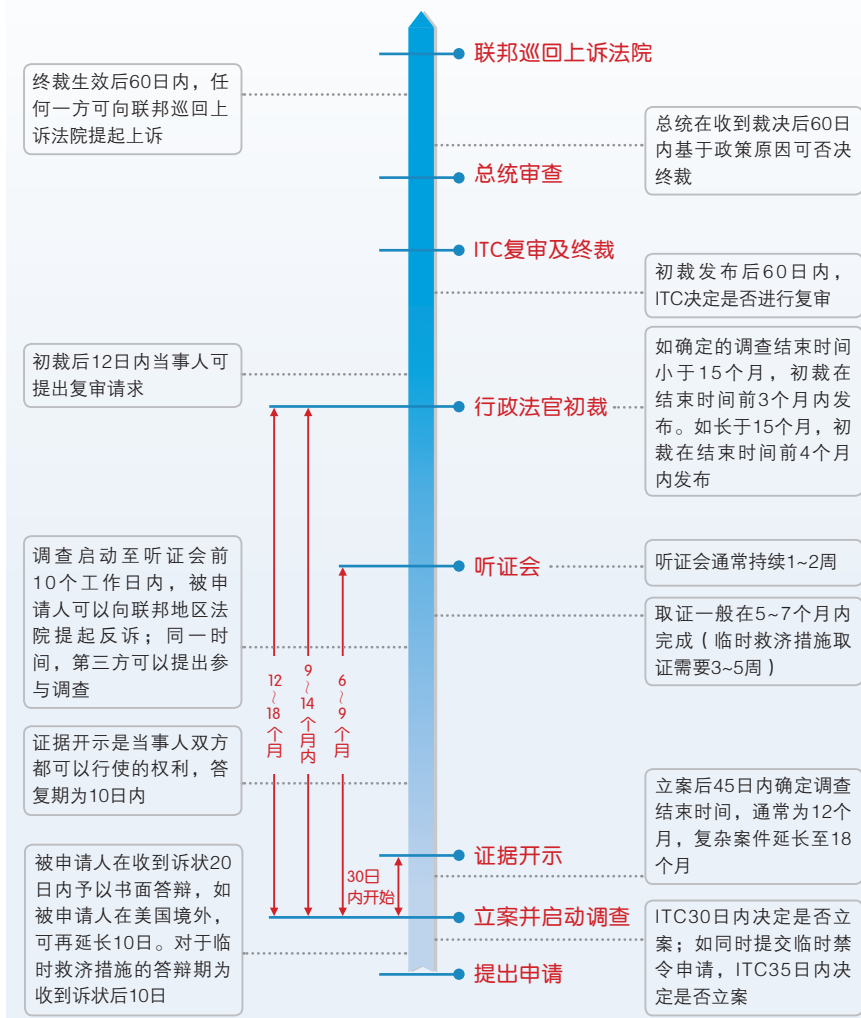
联邦巡回上诉法院

终裁生效后60日内，任何一方可向联邦巡回上诉法院提起上诉

总统在收到裁决后60日内基于政策原因可否决终裁

总统审查

ITC复审及终裁

初裁发布后60日内，ITC决定是否进行复审

初裁后12日内当事人可提出复审请求

行政法官初裁

如确定的调查结束时间小于15个月，初裁在结束时间前3个月内发布。如长于15个月，初裁在结束时间前4个月内发布

调查启动至听证会前10个工作日内，被申请人可以向联邦地区法院提起反诉；同一时间，第三方可以提出参与调查

听证会

听证会通常持续1~2周

取证一般在5~7个月内完成（临时救济措施取证需要3~5周）

12~18个月

9~14个月内

6~9个月

证据开示是当事人双方都可以行使的权利，答复期为10日内

立案后45日内确定调查结束时间，通常为12个月，复杂案件延长至18个月

证据开示

30日内开始

被申请人在收到诉状20日内予以书面答辩，如被申请人在美国境外，可再延长10日。对于临时救济措施的答辩期为收到诉状后10日

立案并启动调查

ITC30日内决定是否立案；如同时提交临时禁令申请，ITC35日内决定是否立案

提出申请